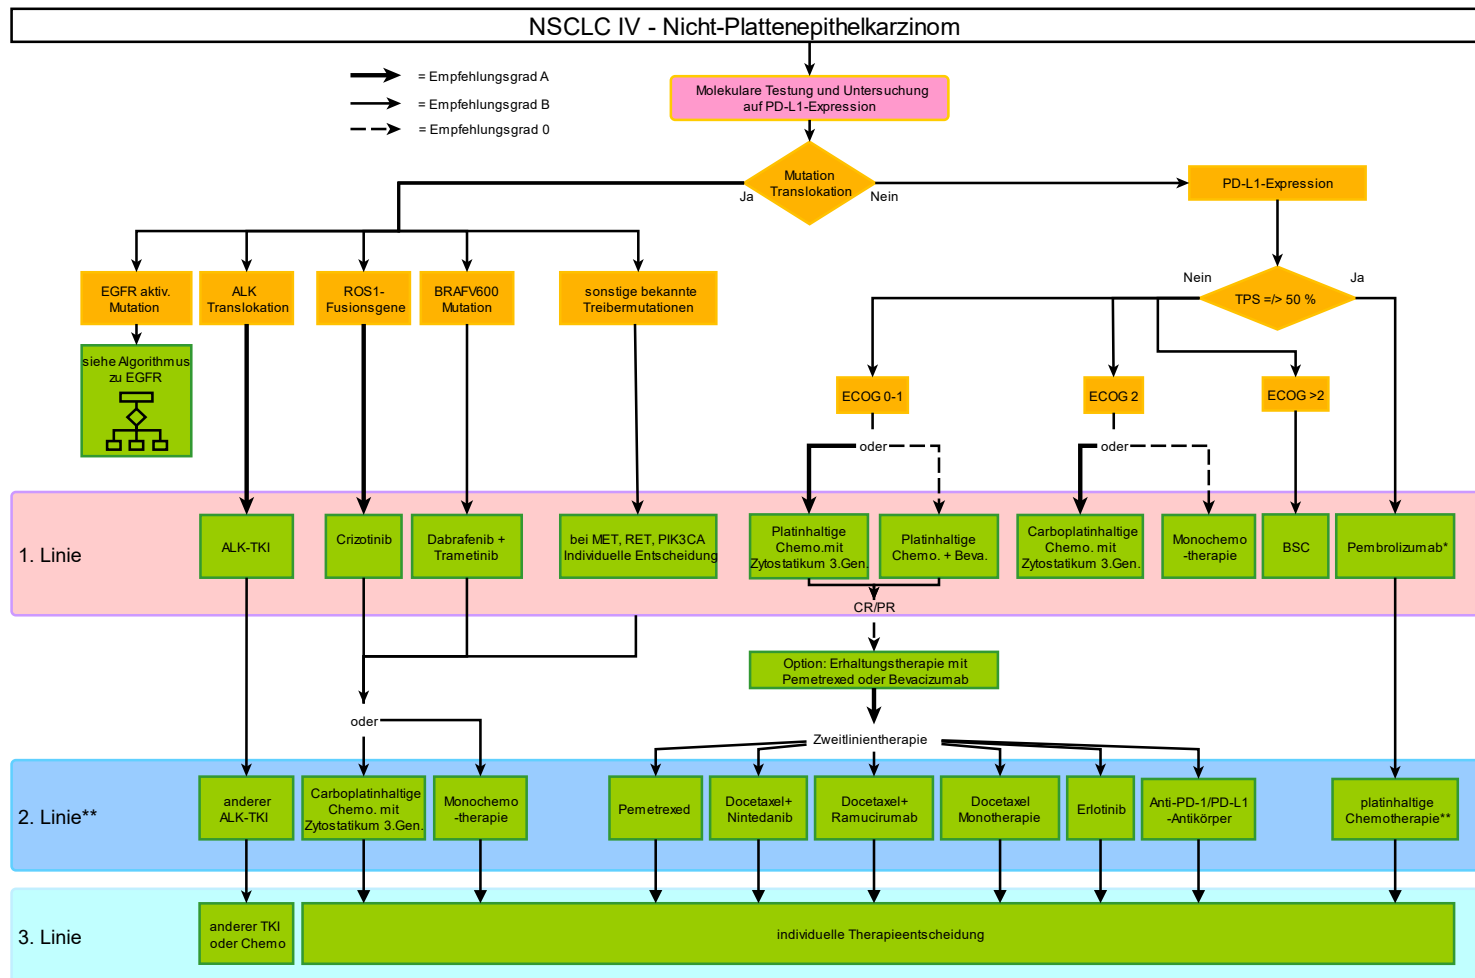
NSCLC IV - Nicht-Plattenepithelkarzinom

= Empfehlungsgrad A
= Empfehlungsgrad B
= Empfehlungsgrad 0

Molekulare Testung und Untersuchung auf PD-L1-Expression

Mutation Translokation

Ja

Nein

PD-L1-Expression

EGFR aktiv. Mutation

ALK Translokation

ROS1-Fusionsgene

BRAFV600 Mutation

sonstige bekannte Treibermutationen

siehe Algorithmus zu EGFR

Nein

TPS =/> 50 %

Ja

ECOG 0-1

ECOG 2

ECOG >2

oder

oder

1. Linie

ALK-TKI

Crizotinib

Dabrafenib + Trametinib

bei MET, RET, PIK3CA Individuelle Entscheidung

Platinhaltige Chemo.mit Zytostatikum 3.Gen.

Platinhaltige Chemo. + Beva.

Carboplatinhaltige Chemo. mit Zytostatikum 3.Gen.

Monochemo -therapie

BSC

Pembrolizumab*

CR/PR

Option: Erhaltungstherapie mit Pemetrexed oder Bevacizumab

oder

Zweitlinientherapie

2. Linie**

anderer ALK-TKI

Carboplatinhaltige Chemo. mit Zytostatikum 3.Gen.

Monochemo -therapie

Pemetrexed

Docetaxel+ Nintedanib

Docetaxel+ Ramucirumab

Docetaxel Monotherapie

Erlotinib

Anti-PD-1/PD-L1 -Antikörper

platinhaltige Chemotherapie**

3. Linie

anderer TKI oder Chemo

individuelle Therapieentscheidung